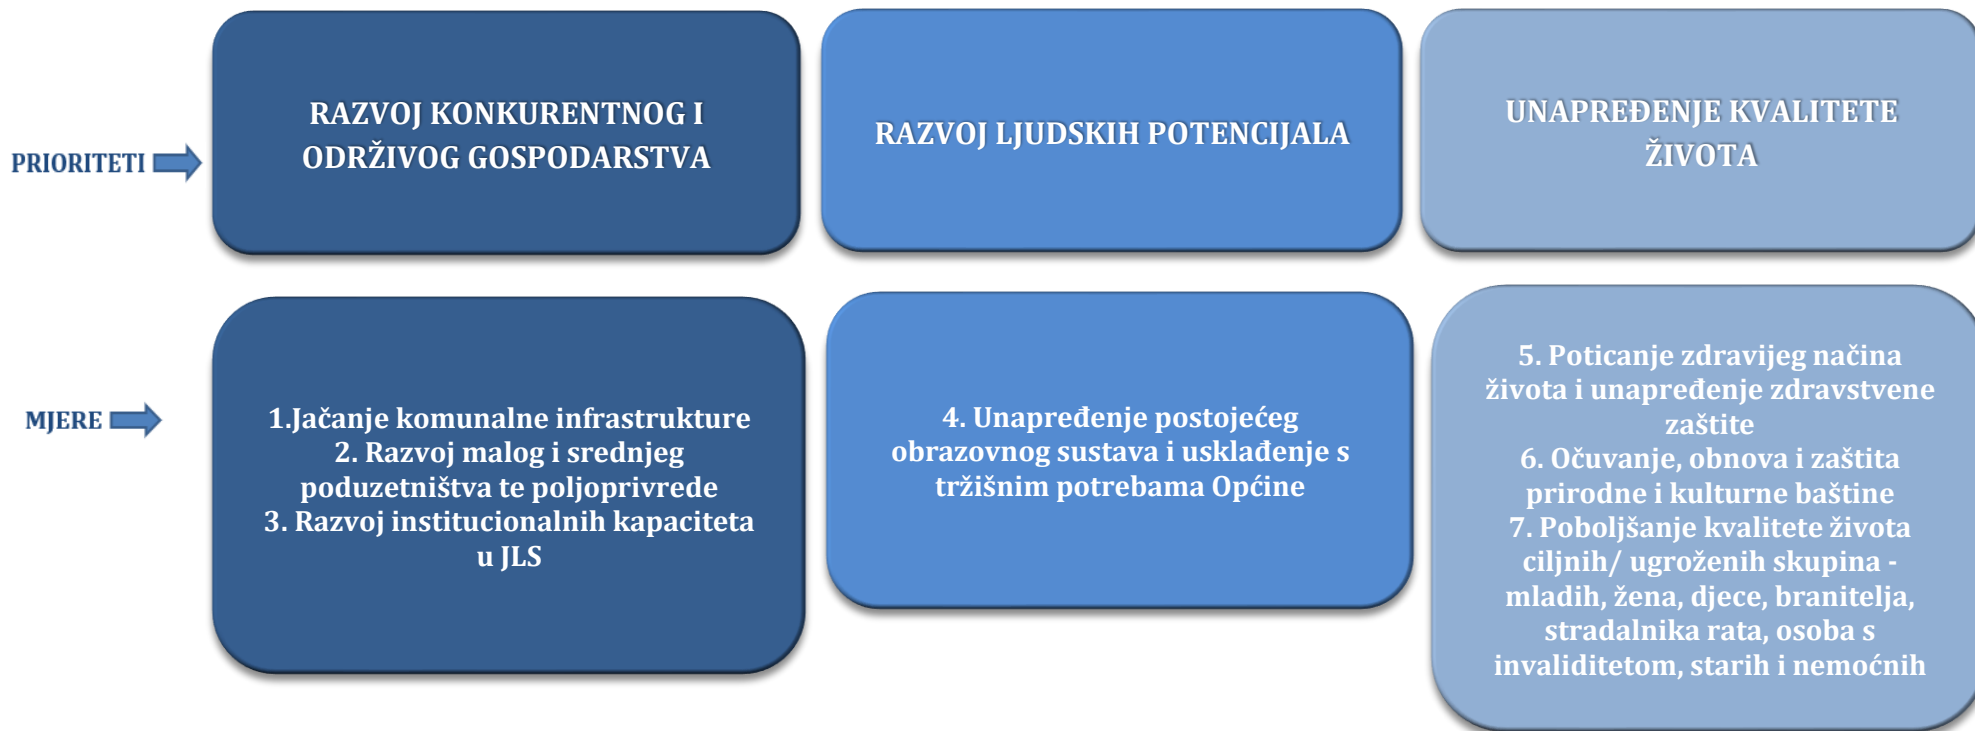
PRIORITETI

RAZVOJ KONKURENTNOG I ODRŽIVOG GOSPODARSTVA

RAZVOJ LJUDSKIH POTENCIJALA

UNAPREĐENJE KVALITETE ŽIVOTA

MJERE

1.Jačanje komunalne infrastrukture
2. Razvoj malog i srednjeg poduzetništva te poljoprivrede
3. Razvoj institucionalnih kapaciteta u JLS

4. Unapređenje postojećeg obrazovnog sustava i usklađenje s tržišnim potrebama Općine

5. Poticanje zdravijeg načina života i unapređenje zdravstvene zaštite
6. Očuvanje, obnova i zaštita prirodne i kulturne baštine
7. Poboljšanje kvalitete života ciljnih/ ugroženih skupina - mladih, žena, djece, branitelja, stradalnika rata, osoba s invaliditetom, starih i nemoćnih